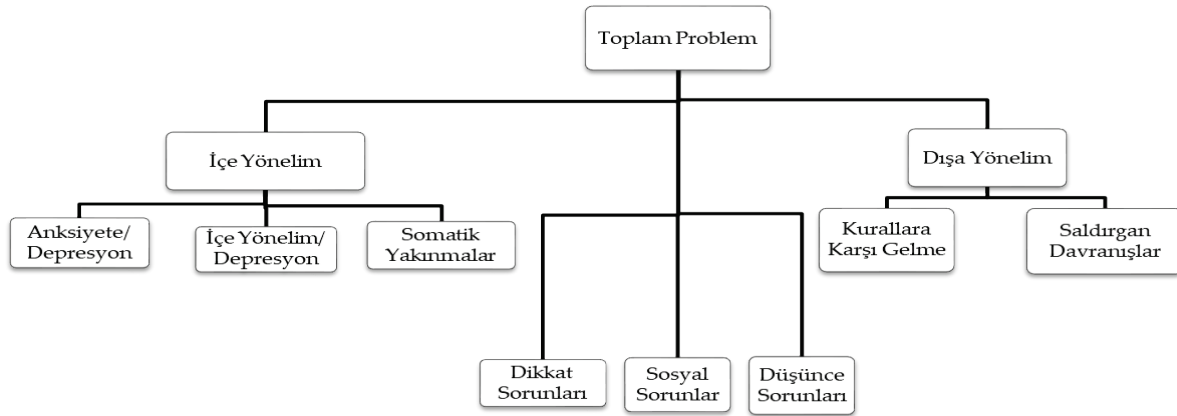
Toplam Problem

İçe Yönelim

Dışa Yönelim

Anksiyete/ Depresyon

İçe Yönelim/ Depresyon

Somatik Yakınmalar

Kurallara Karşı Gelme

Saldırgan Davranışlar

Dikkat Sorunları

Sosyal Sorunlar

Düşünce Sorunları